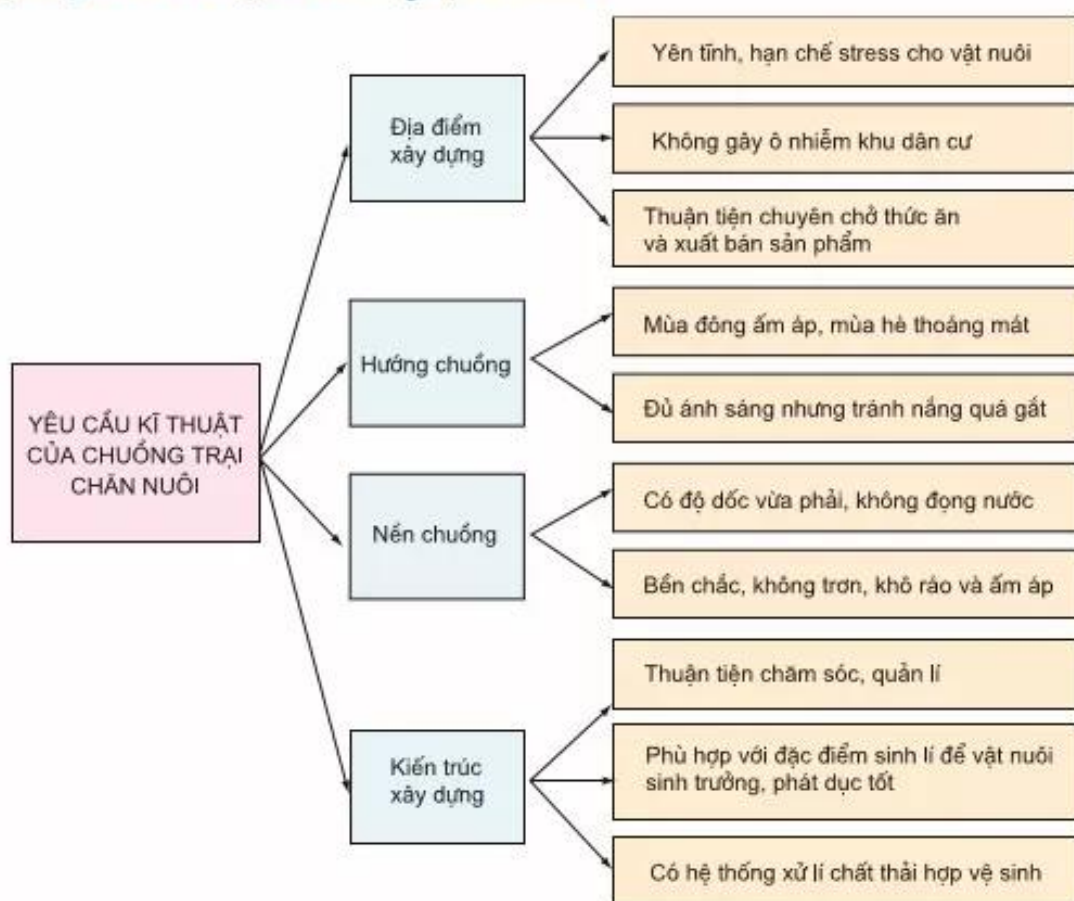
YÊU CẦU KĨ THUẬT CỦA CHUỒNG TRẠI CHĂN NUÔI

Địa điểm xây dựng

Yên tĩnh, hạn chế stress cho vật nuôi

Không gây ô nhiễm khu dân cư

Thuận tiện chuyên chở thức ăn và xuất bán sản phẩm

Hướng chuồng

Mùa đông ấm áp, mùa hè thoáng mát

Đủ ánh sáng nhưng tránh nắng quá gắt

Nền chuồng

Có độ dốc vừa phải, không đọng nước

Bền chắc, không trơn, khô ráo và ấm áp

Kiến trúc xây dựng

Thuận tiện chăm sóc, quản lí

Phù hợp với đặc điểm sinh lí để vật nuôi sinh trưởng, phát dục tốt

Có hệ thống xử lí chất thải hợp vệ sinh